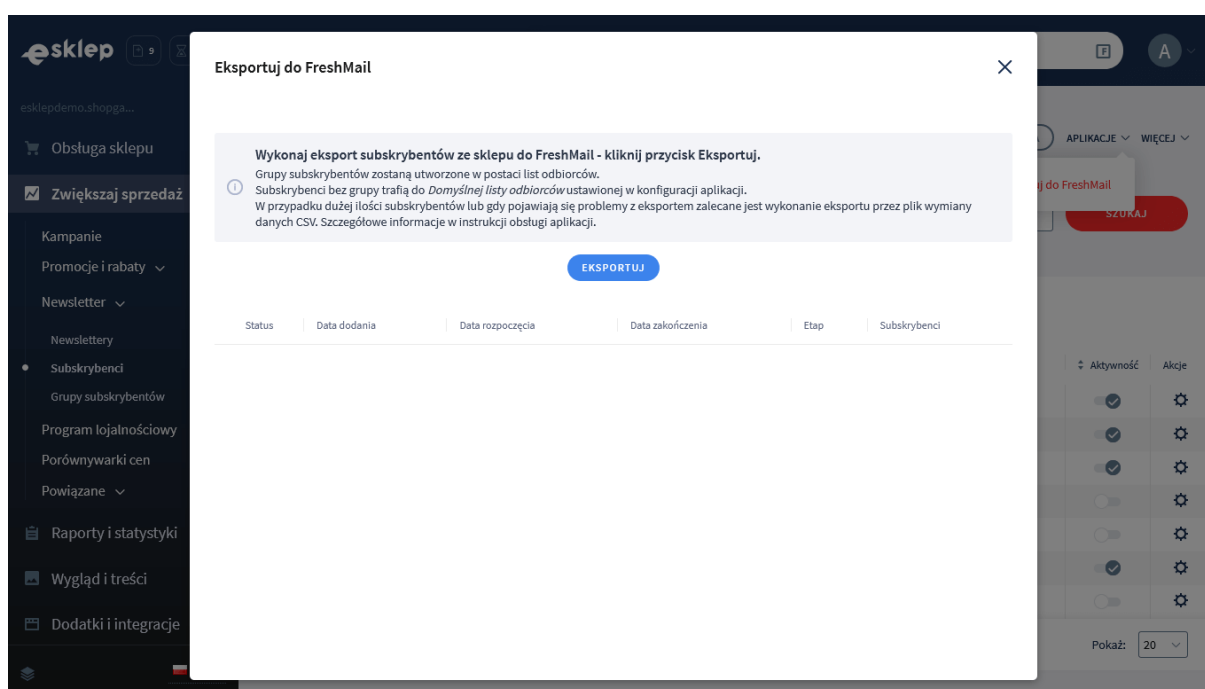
esklep 9

esklepdemo.shopga...

Obsługa sklepu

Zwiększaj sprzedaż

Kampanie

Promocje i rabaty

Newsletter

Newslettery

Subskrybenci

Grupy subskrybentów

Program lojalnościowy

Porównywarki cen

Powiązane

Raporty i statystyki

Wygląd i treści

Dodatki i integracje

Eksportuj do FreshMail

Wykonaj eksport subskrybentów ze sklepu do FreshMail - kliknij przycisk Eksportuj.

Grupy subskrybentów zostaną utworzone w postaci list odbiorców.
Subskrybenci bez grupy trafią do *Domyślnej listy odbiorców* ustawionej w konfiguracji aplikacji.
W przypadku dużej ilości subskrybentów lub gdy pojawiają się problemy z eksportem zalecane jest wykonanie eksportu przez plik wymiany danych CSV. Szczegółowe informacje w instrukcji obsługi aplikacji.

EKSPORTUJ

| Status | Data dodania | Data rozpoczęcia | Data zakończenia | Etap | Subskrybenci |
|---|---|---|---|---|---|

A

APLIKACJE WIĘCEJ

j do FreshMail

SZUKAJ

Aktywność Akcje

Pokaż: 20